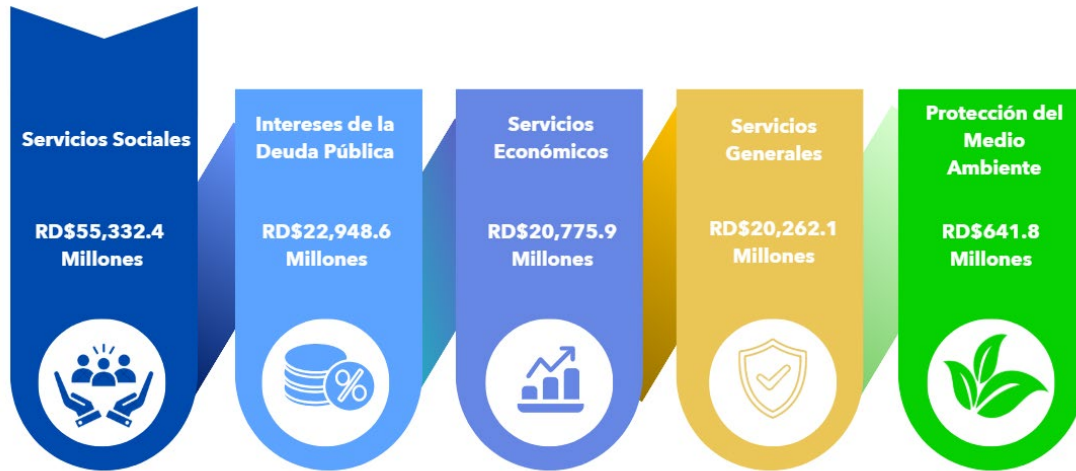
Servicios Sociales

RD$55,332.4 Millones

Intereses de la Deuda Pública

RD$22,948.6 Millones

Servicios Económicos

RD$20,775.9 Millones

Servicios Generales

RD$20,262.1 Millones

Protección del Medio Ambiente

RD$641.8 Millones